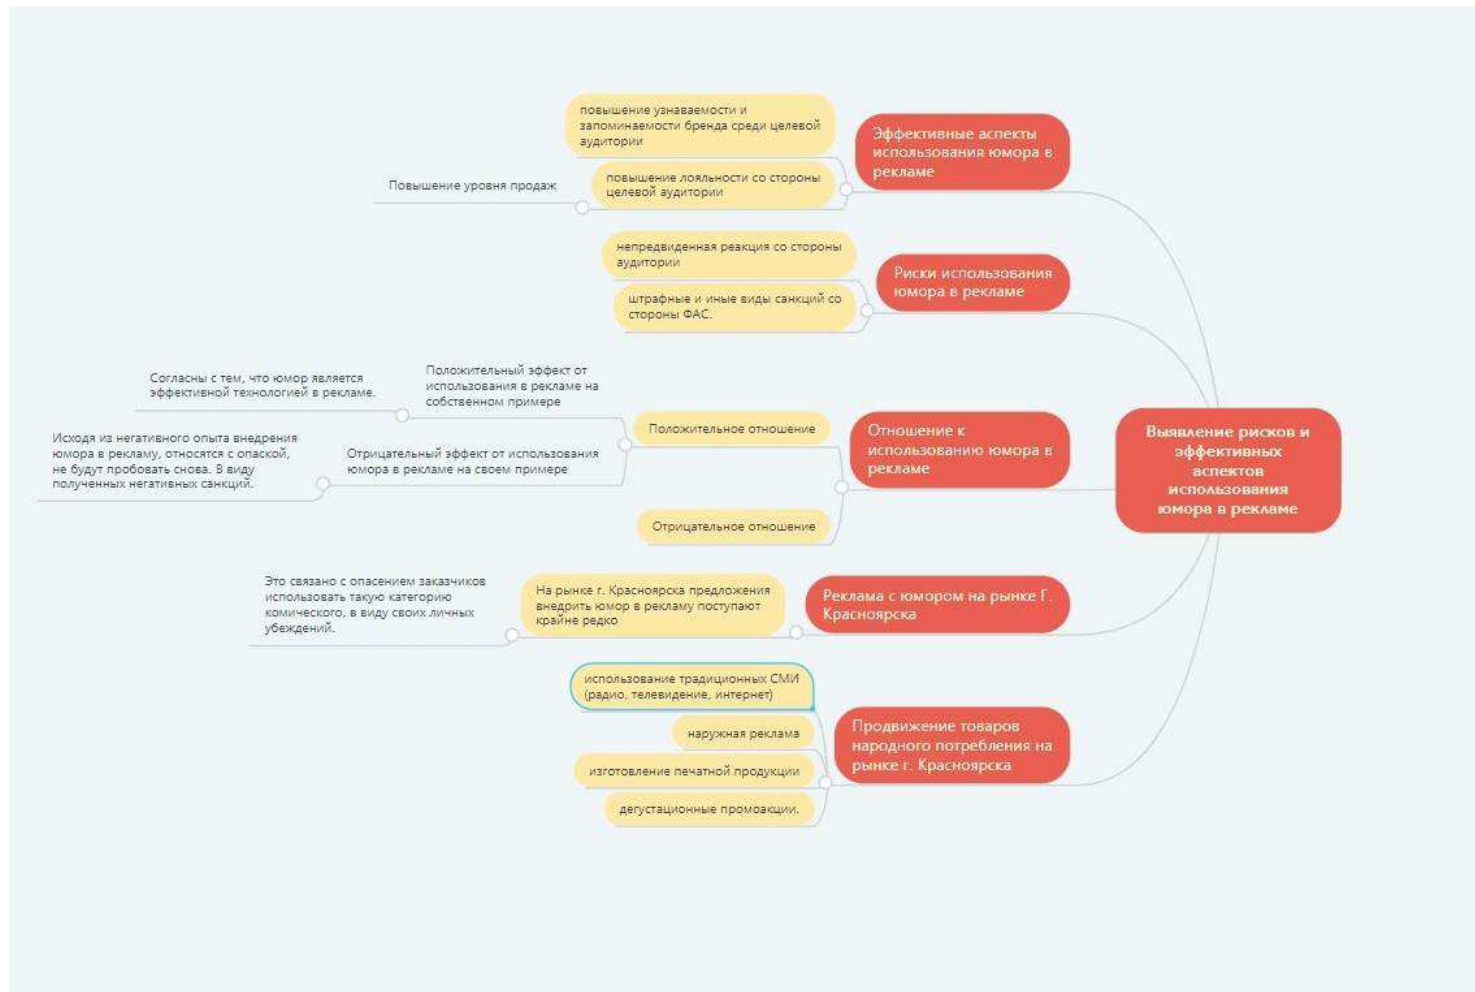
Выявление рисков и эффективных аспектов использования юмора в рекламе

Эффективные аспекты использования юмора в рекламе

повышение узнаваемости и запоминаемости бренда среди целевой аудитории

повышение лояльности со стороны целевой аудитории

Повышение уровня продаж

Риски использования юмора в рекламе

непредвиденная реакция со стороны аудитории

штрафные и иные виды санкций со стороны ФАС.

Отношение к использованию юмора в рекламе

Положительное отношение

Положительный эффект от использования в рекламе на собственном примере

Согласны с тем, что юмор является эффективной технологией в рекламе.

Отрицательный эффект от использования юмора в рекламе на своем примере

Исходя из негативного опыта внедрения юмора в рекламу, относятся с опаской, не будут пробовать снова. В виду полученных негативных санкций.

Отрицательное отношение

Реклама с юмором на рынке Г. Красноярска

На рынке г. Красноярска предложения внедрить юмор в рекламу поступают крайне редко

Это связано с опасением заказчиков использовать такую категорию комического, в виду своих личных убеждений.

Продвижение товаров народного потребления на рынке г. Красноярска

использование традиционных СМИ (радио, телевидение, интернет)

наружная реклама

изготовление печатной продукции

дегустационные промоакции.